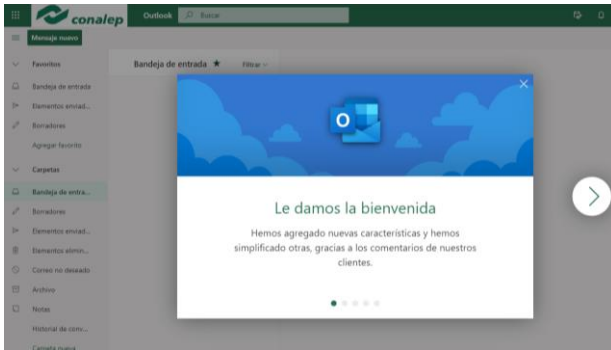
conalep

Outlook

Buscar

Mensaje nuevo

Favoritos

Bandeja de entrada

Elementos enviad...

Borradores

Agregar favorito

Carpetas

Bandeja de entra...

Borradores

Elementos enviad...

Elementos elimin...

Correo no deseado

Archivo

Notas

Historial de conv...

Carpeta nueva

Bandeja de entrada ★

Filtrar

Le damos la bienvenida

Hemos agregado nuevas características y hemos simplificado otras, gracias a los comentarios de nuestros clientes.